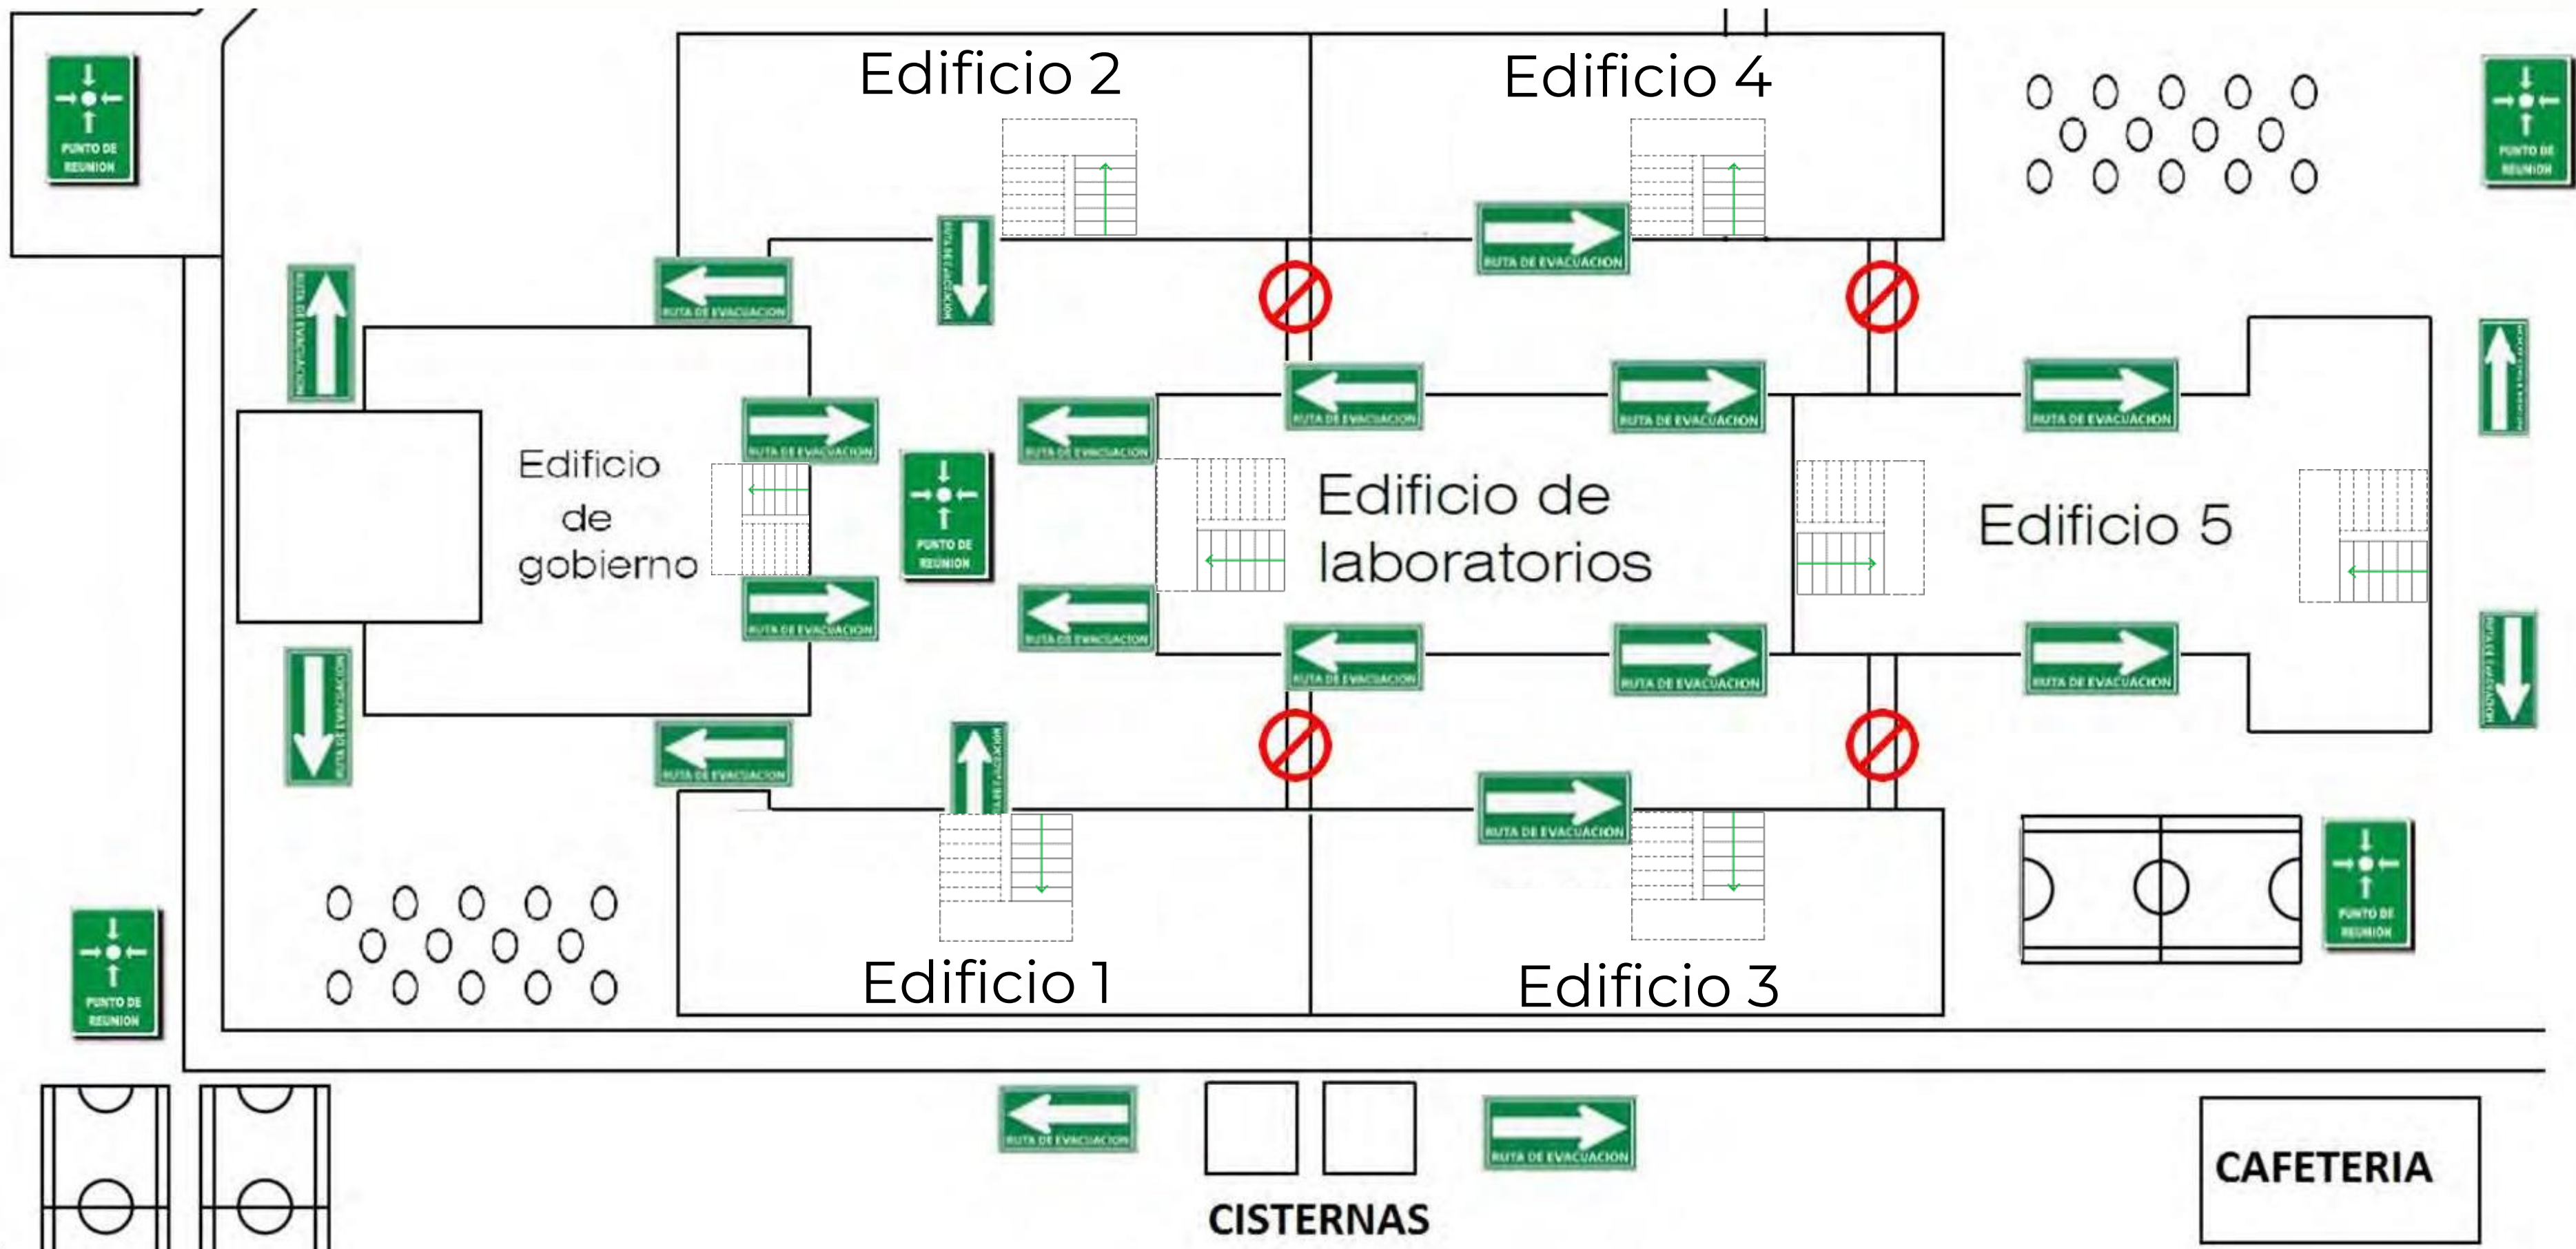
PUNTO DE REUNION

Edificio 2

Edificio 4

PUNTO DE REUNION

RUTA DE EVACUACION

RUTA DE EVACUACION

RUTA DE EVACUACION

RUTA DE EVACUACION

RUTA DE EVACUACION

RUTA DE EVACUACION

RUTA DE EVACUACION

RUTA DE EVACUACION

Edificio de gobierno

RUTA DE EVACUACION

PUNTO DE REUNION

RUTA DE EVACUACION

Edificio de laboratorios

Edificio 5

RUTA DE EVACUACION

RUTA DE EVACUACION

RUTA DE EVACUACION

RUTA DE EVACUACION

RUTA DE EVACUACION

RUTA DE EVACUACION

RUTA DE EVACUACION

RUTA DE EVACUACION

RUTA DE EVACUACION

RUTA DE EVACUACION

PUNTO DE REUNION

PUNTO DE REUNION

Edificio 1

Edificio 3

RUTA DE EVACUACION

RUTA DE EVACUACION

CISTERNAS

CAFETERIA